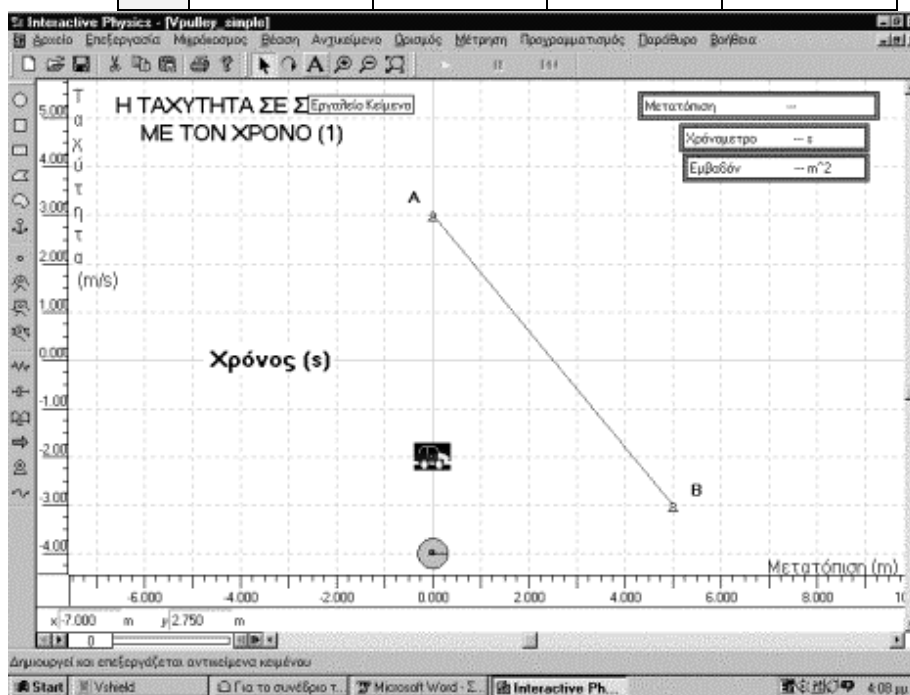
Interactive Physics - [Vpulley_simple]

Αρχείο Επεξεργασία Μικρόκοσμος Βάση Αντικείμενο Ορισμός Μέτρηση Προγραμματισμός Παράθυρο Βοήθεια

Η ΤΑΧΥΤΗΤΑ ΣΕ Σ Εργαλείο Κείμενο
ΜΕ ΤΟΝ ΧΡΟΝΟ (1)

Μετατόπιση --
Χρόνομετρο -- s
Εμβαδόν -- m^2

Τ
α
χ
ύ
τ
η
τ
α
(m/s)

5.000
4.000
3.000
2.000
1.000
0.000
-1.000
-2.000
-3.000
-4.000

A
B

Χρόνος (s)

Μετατόπιση (m)

-6.000 -4.000 -2.000 0.000 2.000 4.000 6.000 8.000

x -7.000 m y 2.750 m

0

Δημιουργεί και επεξεργάζεται αντικείμενα κειμένου

Start | Vshield | Για το συνέδριο τ... | Microsoft Word - Σ... | Interactive Ph... | 4:08 μ